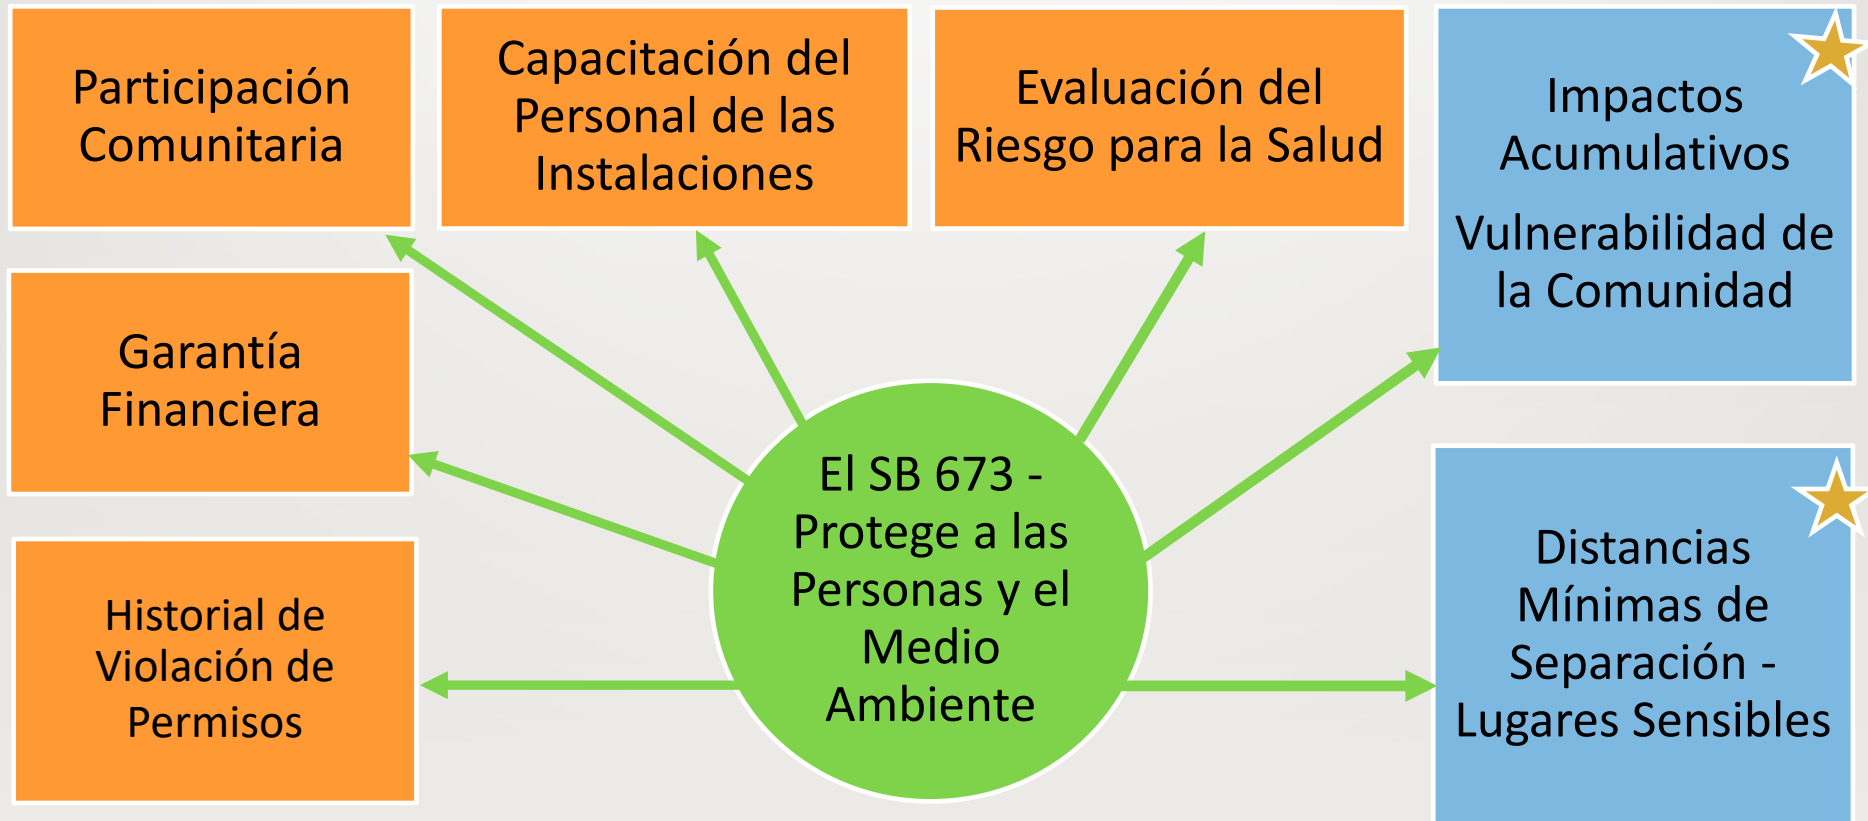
Participación Comunitaria

Capacitación del Personal de las Instalaciones

Evaluación del Riesgo para la Salud

Impactos Acumulativos

Vulnerabilidad de la Comunidad

Garantía Financiera

El SB 673 - Protege a las Personas y el Medio Ambiente

Historial de Violación de Permisos

Distancias Mínimas de Separación - Lugares Sensibles